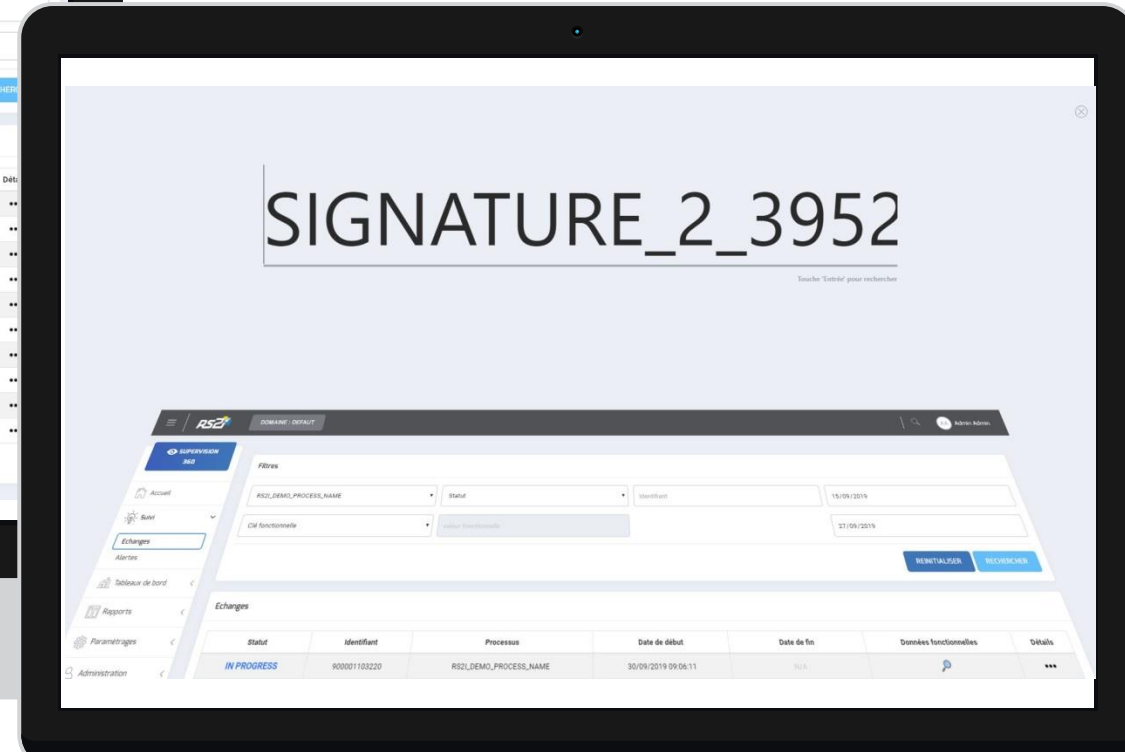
SIGNATURE_2_3952

Touche 'Entrée' pour rechercher

RS2i DOMAINE : DEFAUT

Admin Admin

SUPERVISION 360

Accueil

Suivi

Echanges

Alertes

Tableaux de bord

Rapports

Paramétrages

Administration

Filtres

RS2I_DEMO_PROCESS_NAME

Statut

Identifiant

15/09/2019

Clé fonctionnelle

Valeur fonctionnelle

27/09/2019

REINITIALISER

RECHERCHER

Echanges

| Statut | Identifiant | Processus | Date de début | Date de fin | Données fonctionnelles | Détails |
|---|---|---|---|---|---|---|
| IN PROGRESS | 900001103220 | RS2I_DEMO_PROCESS_NAME | 30/09/2019 09:06:11 | N/A | | ••• |

Déta

HERI